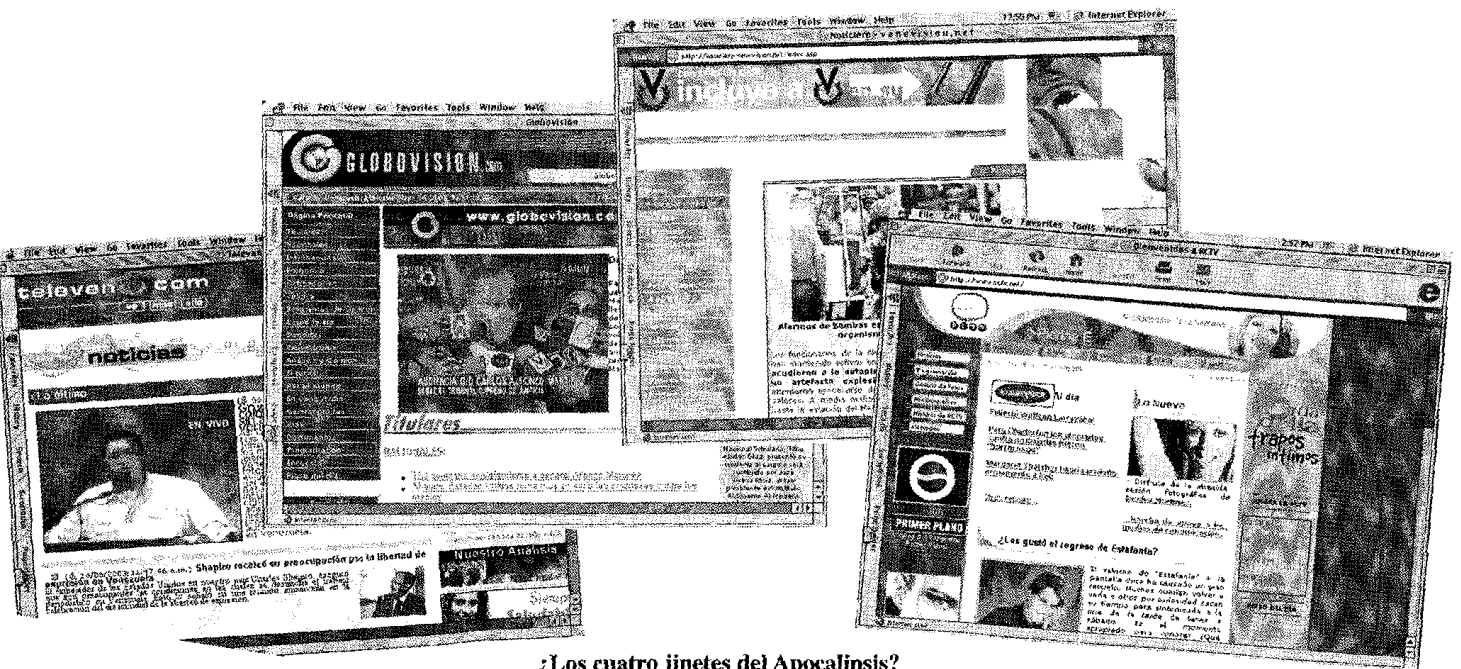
File Edit View Go Favorites Tools Window Help

Noticiero venevision.net

incluya a

File Edit View Go Favorites Tools Window Help

Globovision

GLOBOVISION.com

www.globovision.com

Titulares

NACIONALES

File Edit View Go Favorites Tools Window Help

televen.com

noticias

Lo último

EN VIVO

Shapiro recalcó su preocupación por la libertad de expresión en Venezuela

Nuestro Análisis

File Edit View Go Favorites Tools Window Help

Bienvenidos a RCTV

Internet Explorer

PRIMER PLANO

Al día

Lo Nuevo

¿Les gustó el regreso de Estefanía?

trapos íntimos

¿Los cuatro jinetes del Apocalipsis?